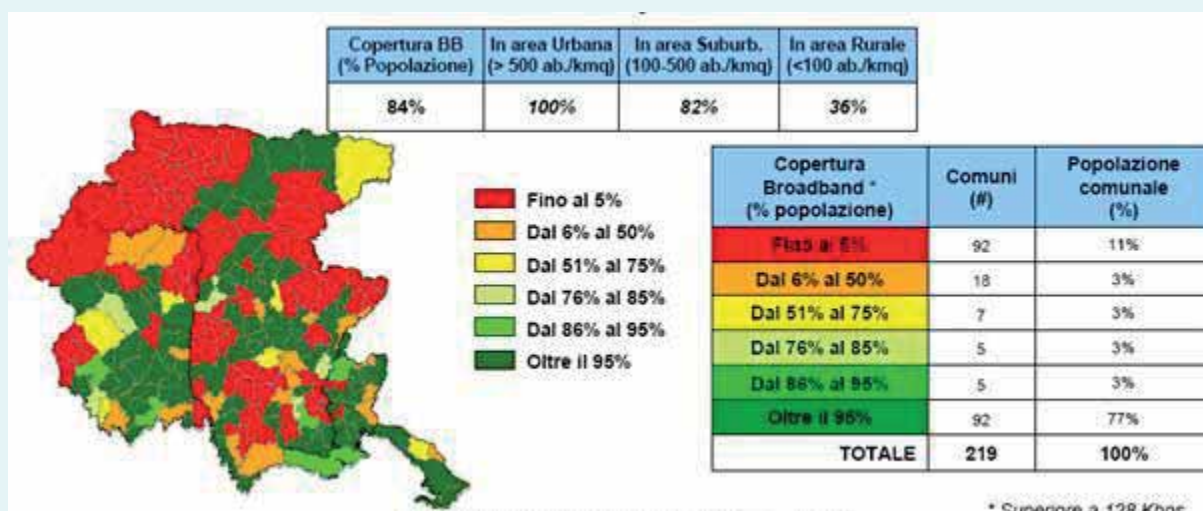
| Copertura BB (% Popolazione) | In area Urbana (> 500 ab./kmq) | In area Suburb. (100-500 ab./kmq) | In area Rurale (<100 ab./kmq) |
|---|---|---|---|
| 84% | 100% | 82% | 36% |

Fino al 5%
Dal 6% al 50%
Dal 51% al 75%
Dal 76% al 85%
Dal 86% al 95%
Oltre il 95%

| Copertura Broadband * (% popolazione) | Comuni (#) | Popolazione comunale (%) |
|---|---|---|
| Fino al 5% | 92 | 11% |
| Dal 6% al 50% | 18 | 3% |
| Dal 51% al 75% | 7 | 3% |
| Dal 76% al 85% | 5 | 3% |
| Dal 86% al 95% | 5 | 3% |
| Oltre il 95% | 92 | 77% |
| TOTALE | 219 | 100% |

* Superiore a 128 Kbps